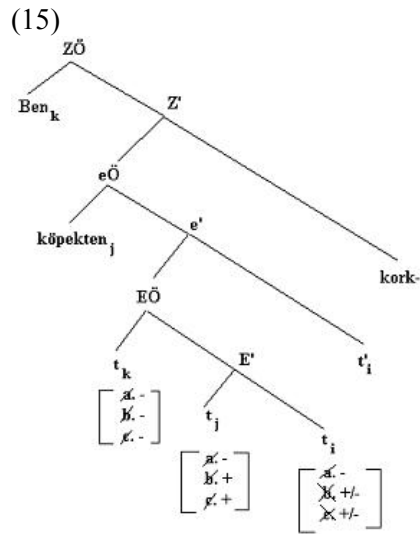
(15)

ZÖ

$Ben_k$

Z'

eÖ

$köpekten_j$

e'

kork-

EÖ

$t'_i$

$t_k$

E'

$\left[\begin{array}{l} a. - \\ b. - \\ c. - \end{array}\right]$

$t_j$

$t_i$

$\left[\begin{array}{l} a. - \\ b. + \\ c. + \end{array}\right]$

$\left[\begin{array}{l} a. - \\ b. +/- \\ c. +/- \end{array}\right]$